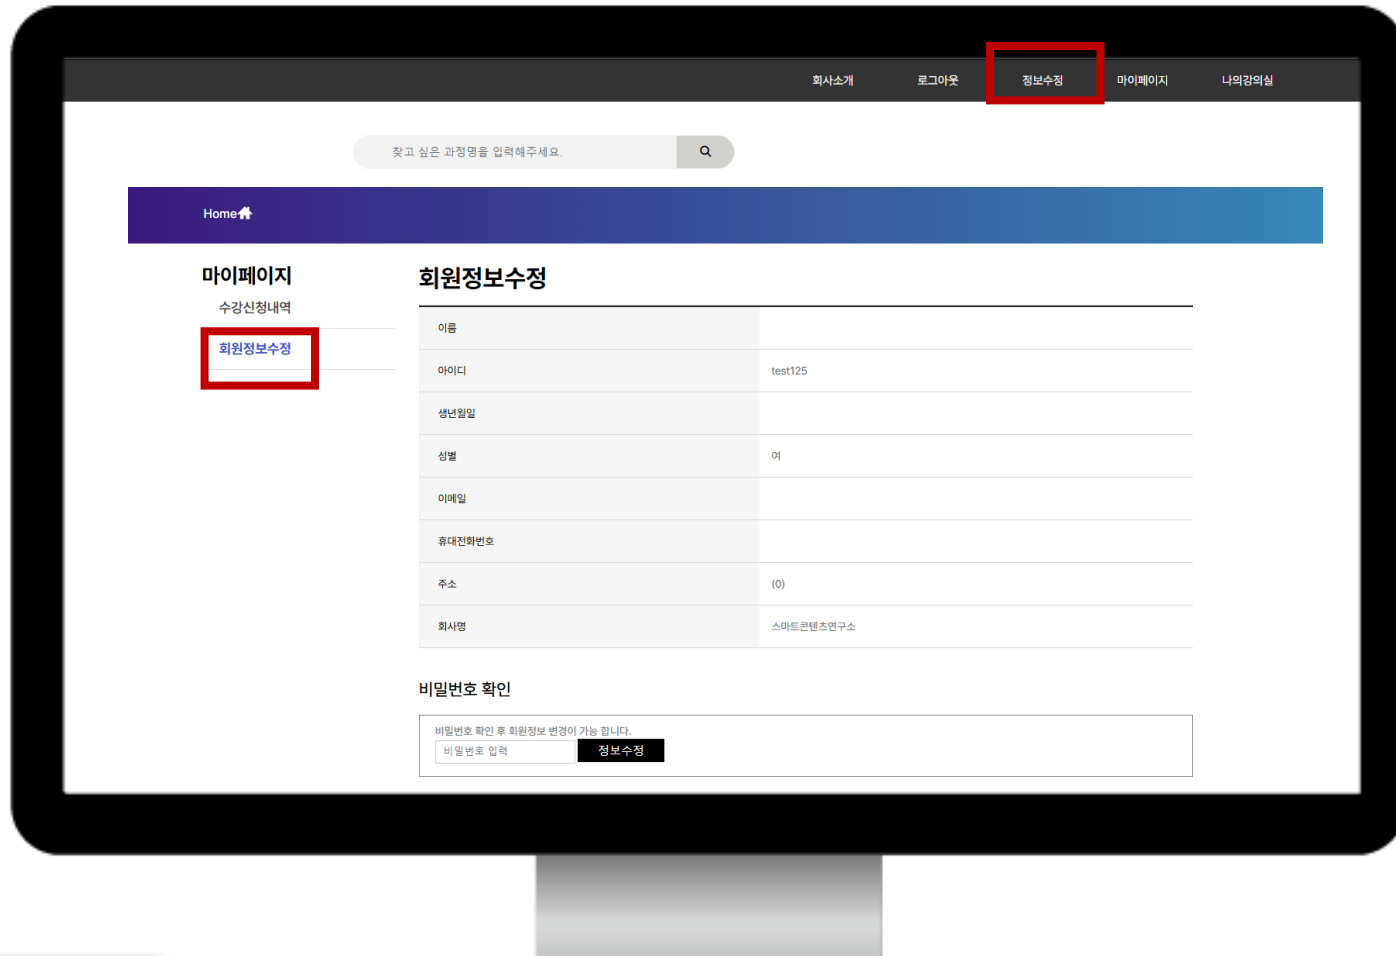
회사소개 로그아웃 정보수정 마이페이지 나의강의실

찾고 싶은 과정명을 입력해주세요.

Home

마이페이지

수강신청내역

회원정보수정

회원정보수정

| 이름 | |
|---|---|
| 아이디 | test125 |
| 생년월일 | |
| 성별 | 여 |
| 이메일 | |
| 휴대전화번호 | |
| 주소 | (0) |
| 회사명 | 스마트콘텐츠연구소 |

비밀번호 확인

비밀번호 확인 후 회원정보 변경이 가능 합니다.

비밀번호 입력

정보수정